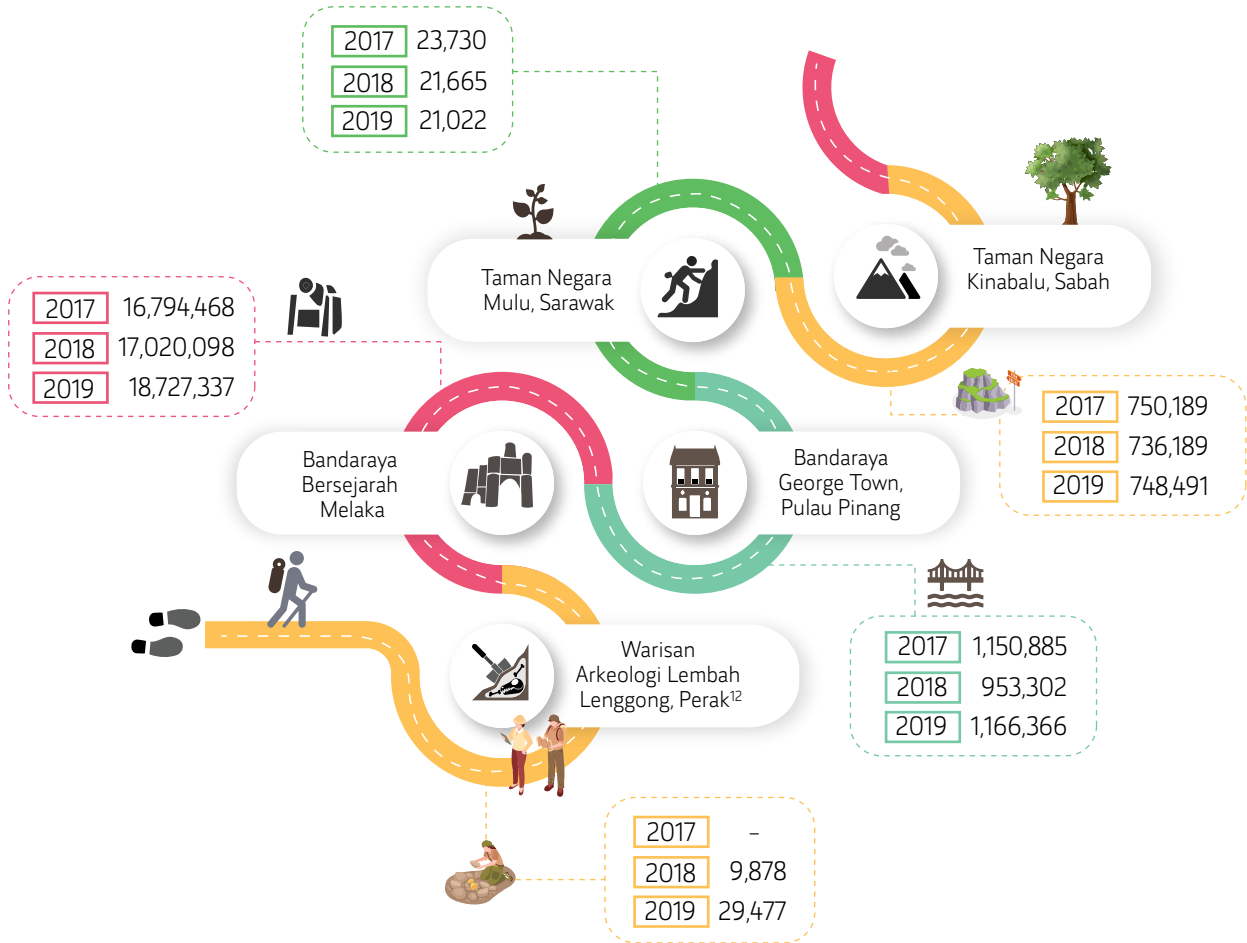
| 2017 | 23,730 |
|---|---|
| 2018 | 21,665 |
| 2019 | 21,022 |

Taman Negara Mulu, Sarawak

Taman Negara Kinabalu, Sabah

| 2017 | 16,794,468 |
|---|---|
| 2018 | 17,020,098 |
| 2019 | 18,727,337 |

| 2017 | 750,189 |
|---|---|
| 2018 | 736,189 |
| 2019 | 748,491 |

Bandaraya Bersejarah Melaka

Bandaraya George Town, Pulau Pinang

Warisan Arkeologi Lembah Lenggong, Perak$^{12}$

| 2017 | 1,150,885 |
|---|---|
| 2018 | 953,302 |
| 2019 | 1,166,366 |

| 2017 | – |
|---|---|
| 2018 | 9,878 |
| 2019 | 29,477 |